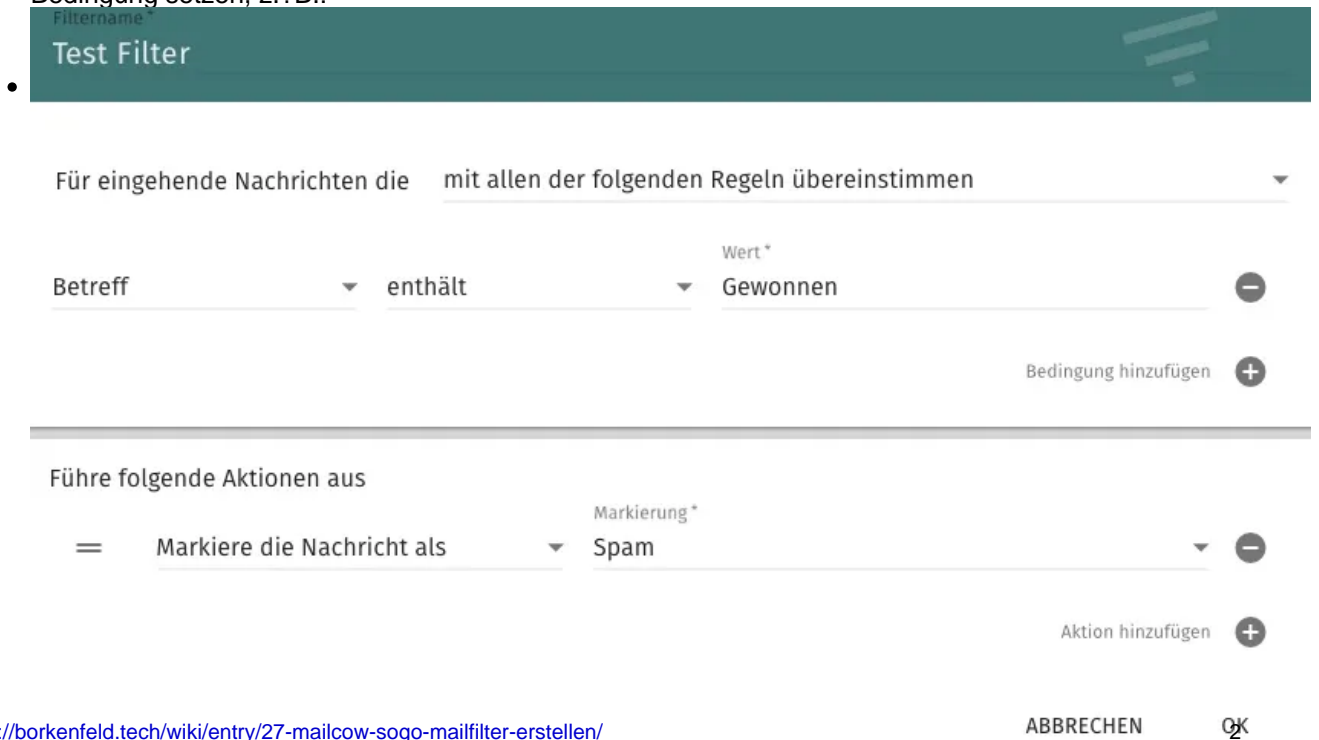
Bedingung setzen, z. B.:

Filtername*
Test Filter

Für eingehende Nachrichten die mit allen der folgenden Regeln übereinstimmen

Betreff enthält Wert* Gewonnen

Bedingung hinzufügen

Führe folgende Aktionen aus

Markiere die Nachricht als Markierung* Spam

Aktion hinzufügen

ABBRECHEN OK

://borkenfeld.tech/wiki/entry/27-mailcow-sogo-mailfilter-erstellen/ 2